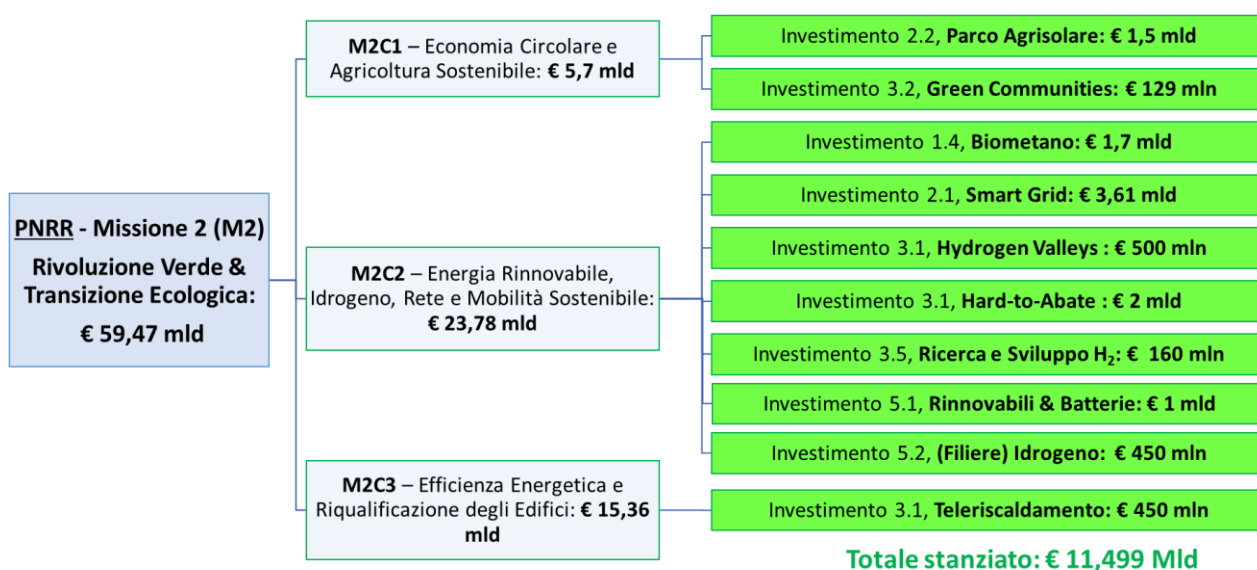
PNRR - Missione 2 (M2)

Rivoluzione Verde & Transizione Ecologica:

€ 59,47 mld

M2C1 – Economia Circolare e Agricoltura Sostenibile: € 5,7 mld

Investimento 2.2, Parco Agrisolare: € 1,5 mld

Investimento 3.2, Green Communities: € 129 mln

M2C2 – Energia Rinnovabile, Idrogeno, Rete e Mobilità Sostenibile: € 23,78 mld

Investimento 1.4, Biometano: € 1,7 mld

Investimento 2.1, Smart Grid: € 3,61 mld

Investimento 3.1, Hydrogen Valleys : € 500 mln

Investimento 3.1, Hard-to-Abate : € 2 mld

Investimento 3.5, Ricerca e Sviluppo $H_2$: € 160 mln

Investimento 5.1, Rinnovabili & Batterie: € 1 mld

Investimento 5.2, (Filiere) Idrogeno: € 450 mln

M2C3 – Efficienza Energetica e Riqualificazione degli Edifici: € 15,36 mld

Investimento 3.1, Teleriscaldamento: € 450 mln

Totale stanziato: € 11,499 Mld